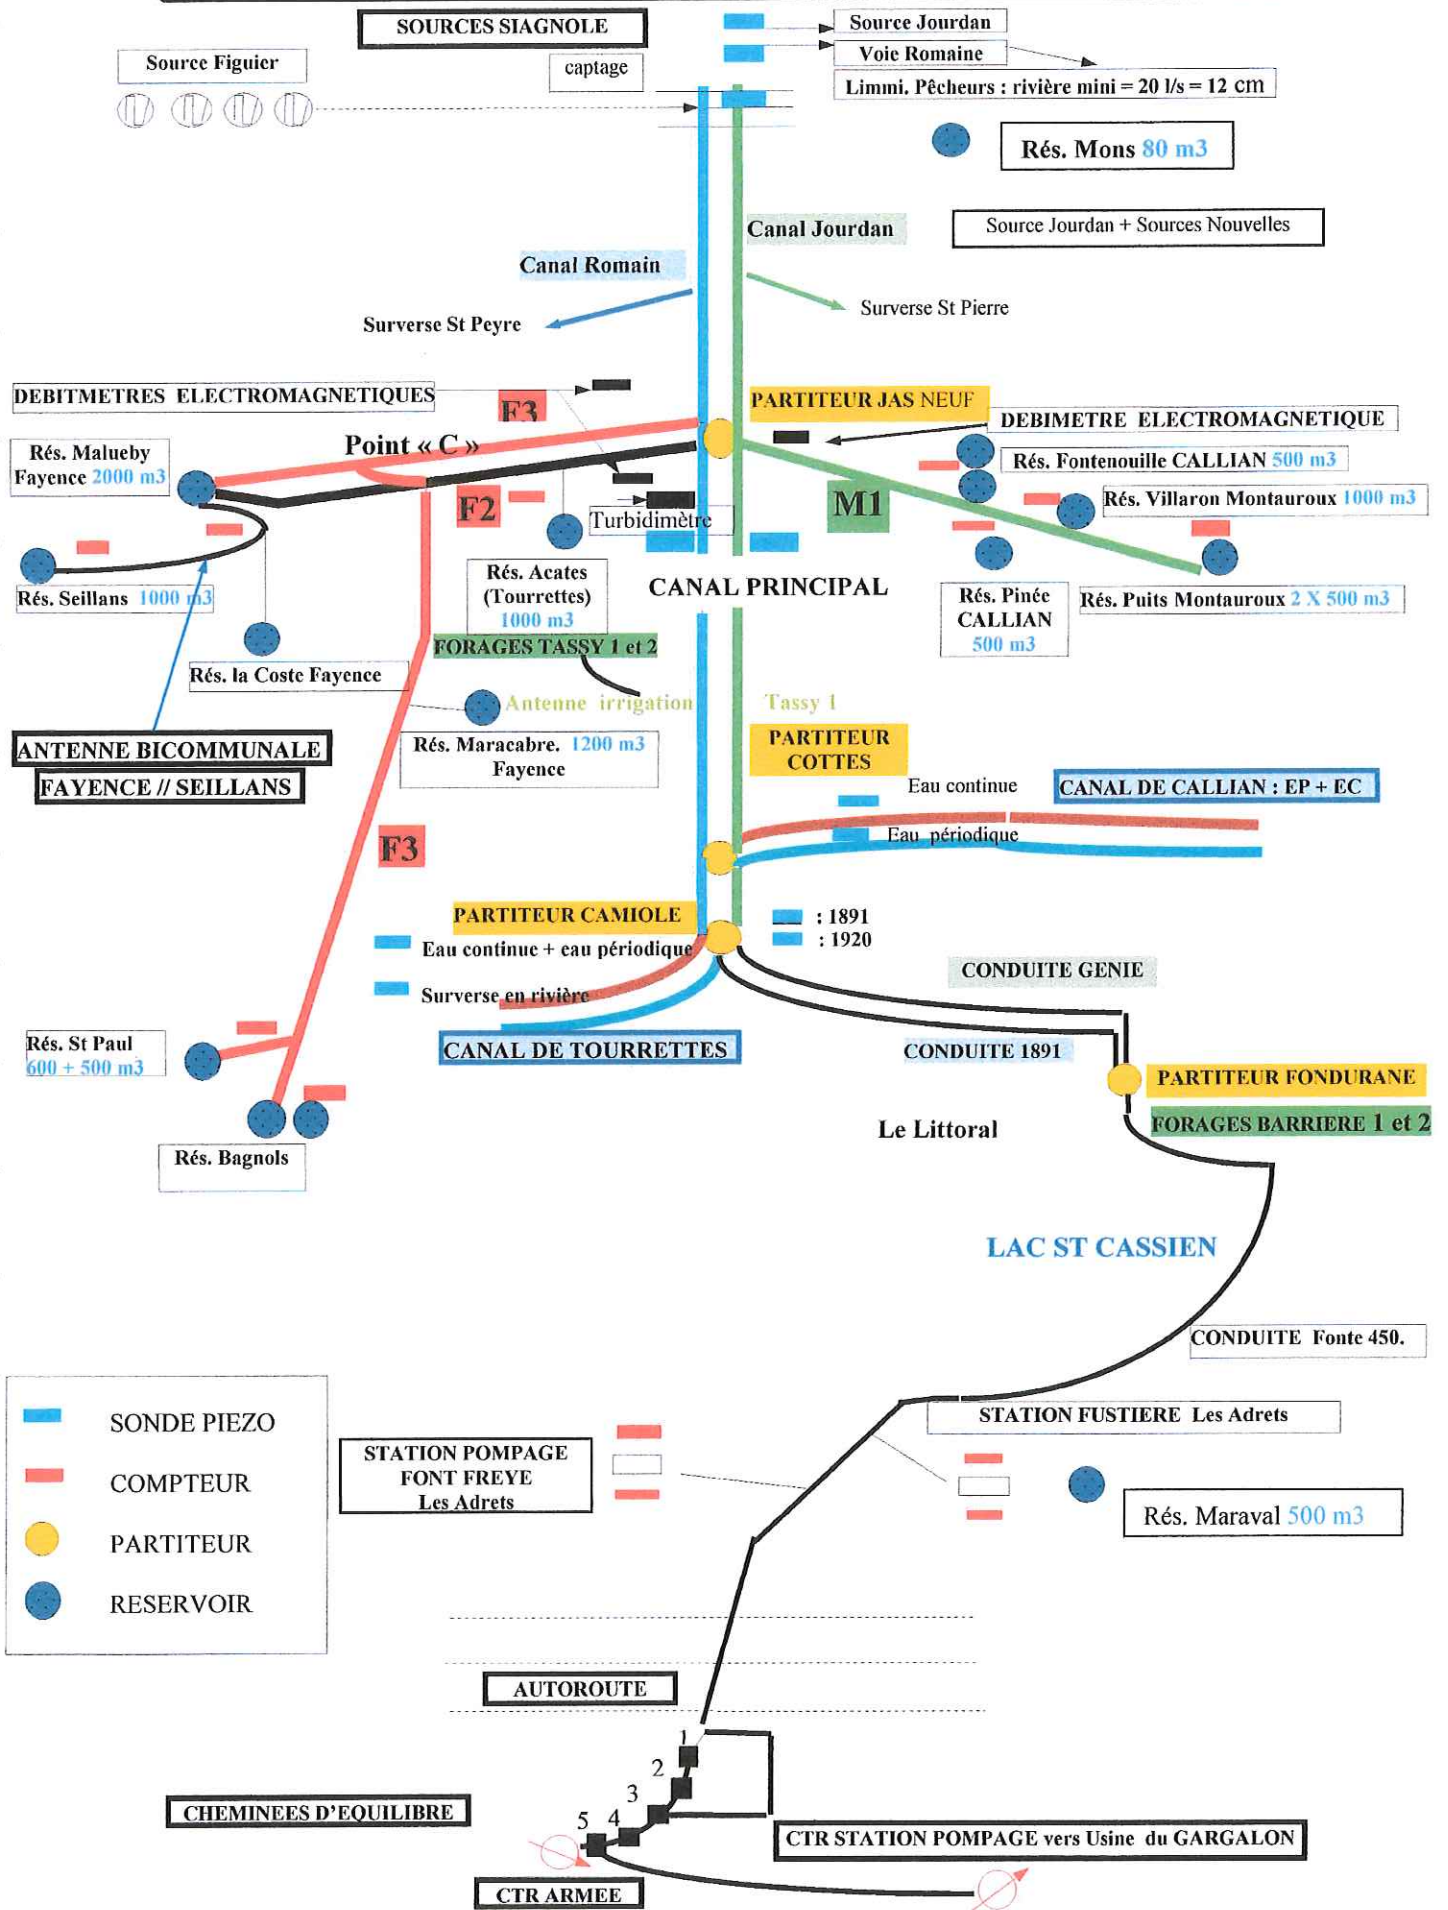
SOURCES SIAGNOLE

Source Jourdan

Voie Romaine

Limmi. Pêcheurs : rivière mini = 20 l/s = 12 cm

Source Figuier

captage

Rés. Mons 80 m3

Canal Jourdan

Source Jourdan + Sources Nouvelles

Canal Romain

Surverse St Pierre

Surverse St Peyre

DEBITMETRES ELECTROMAGNETIQUES

F3

PARTITEUR JAS NEUF

DEBIMETRE ELECTROMAGNETIQUE

Point « C »

Rés. Malueby Fayence 2000 m3

Rés. Fontenouille CALLIAN 500 m3

F2

M1

Rés. Villaron Montauroux 1000 m3

Turbidimètre

CANAL PRINCIPAL

Rés. Seillans 1000 m3

Rés. Acates (Tourrettes) 1000 m3

Rés. Pinée CALLIAN 500 m3

Rés. Puits Montauroux 2 X 500 m3

FORAGES TASSY 1 et 2

Rés. la Coste Fayence

Antenne irrigation

Tassy 1

ANTENNE BICOMMUNALE

FAYENCE // SEILLANS

Rés. Maracabre. 1200 m3 Fayence

PARTITEUR COTTES

Eau continue

CANAL DE CALLIAN : EP + EC

Eau périodique

F3

PARTITEUR CAMIOLE

: 1891

: 1920

Eau continue + eau périodique

CONDUITE GENIE

Surverse en rivière

Rés. St Paul 600 + 500 m3

CANAL DE TOURRETTES

CONDUITE 1891

PARTITEUR FONDURANE

FORAGES BARRIERE 1 et 2

Le Littoral

Rés. Bagnols

LAC ST CASSIEN

CONDUITE Fonte 450.

SONDE PIEZO

COMPTEUR

PARTITEUR

RESERVOIR

STATION FUSTIERE Les Adrets

STATION POMPAGE FONT FREYE Les Adrets

Rés. Maraval 500 m3

AUTOROUTE

1
2
3
4
5

CHEMINEES D'EQUILIBRE

CTR STATION POMPAGE vers Usine du GARGALON

CTR ARMEE